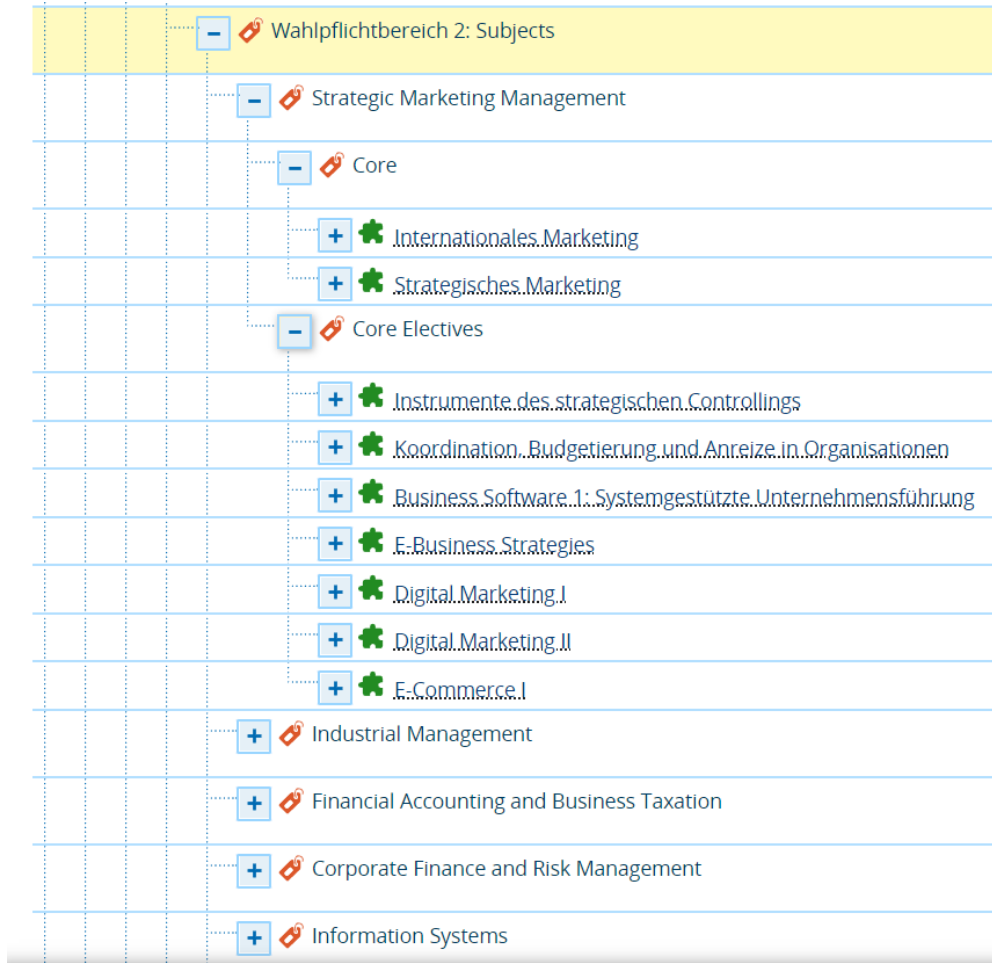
− Wahlpflichtbereich 2: Subjects

− Strategic Marketing Management

− Core

+ Internationales Marketing

+ Strategisches Marketing

− Core Electives

+ Instrumente des strategischen Controllings

+ Koordination, Budgetierung und Anreize in Organisationen

+ Business Software 1: Systemgestützte Unternehmensführung

+ E-Business Strategies

+ Digital Marketing I

+ Digital Marketing II

+ E-Commerce I

+ Industrial Management

+ Financial Accounting and Business Taxation

+ Corporate Finance and Risk Management

+ Information Systems